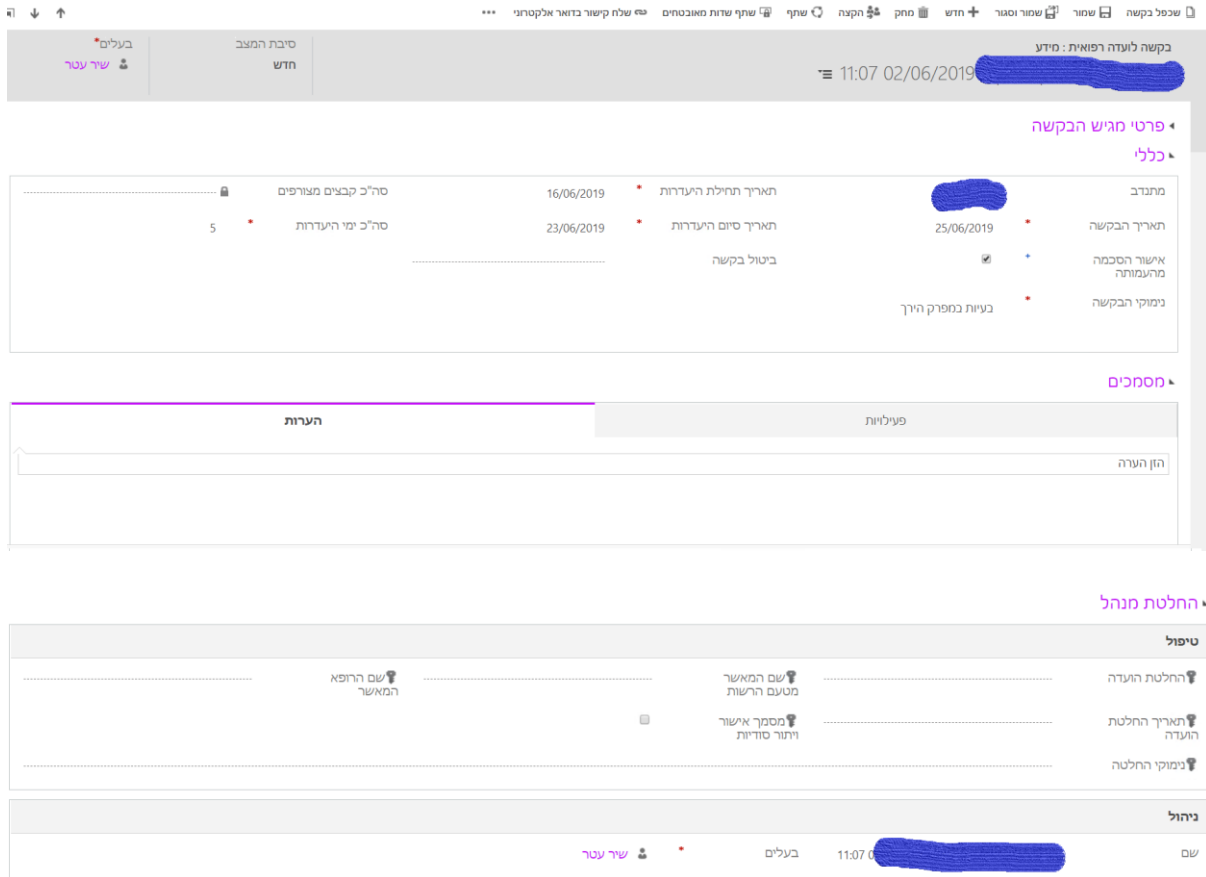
שכפל בקשה | שמור | שמור וסגור | חדש | מחק | הקצה | שתף | שתף שדות מאובטחים | שלח קישור בדואר אלקטרוני | ...

בקשה לועדה רפואית : מידע
11:07 02/06/2019

סיבת המצב
חדש

בעלים*
שיר עטר

פרטי מגיש הבקשה

כללי

| | | | | | |
|---|---|---|---|---|---|
| מתנדב | | תאריך תחילת היעדרות * | 16/06/2019 | סה"כ קבצים מצורפים | --- |
| תאריך הבקשה * | 25/06/2019 | תאריך סיום היעדרות * | 23/06/2019 | סה"כ ימי היעדרות * | 5 |
| אישור הסכמה מהעמותה | ☑ | ביטול בקשה | --- | | |
| נימוקי הבקשה * | בעיות במפרק הירך | | | | |

מסמכים

פעילויות | הערות

הזן הערה

החלטת מנהל

טיפול

| | | | | | |
|---|---|---|---|---|---|
| החלטת הועדה | --- | שם המאשר מטעם הרשות | --- | שם הרופא המאשר | --- |
| תאריך החלטת הועדה | --- | מסמך אישור ויתור סודיות | ☐ | | |
| נימוקי החלטה | --- | | | | |

ניהול

| | | | |
|---|---|---|---|
| שם | 11:07 0 | בעלים * | שיר עטר |